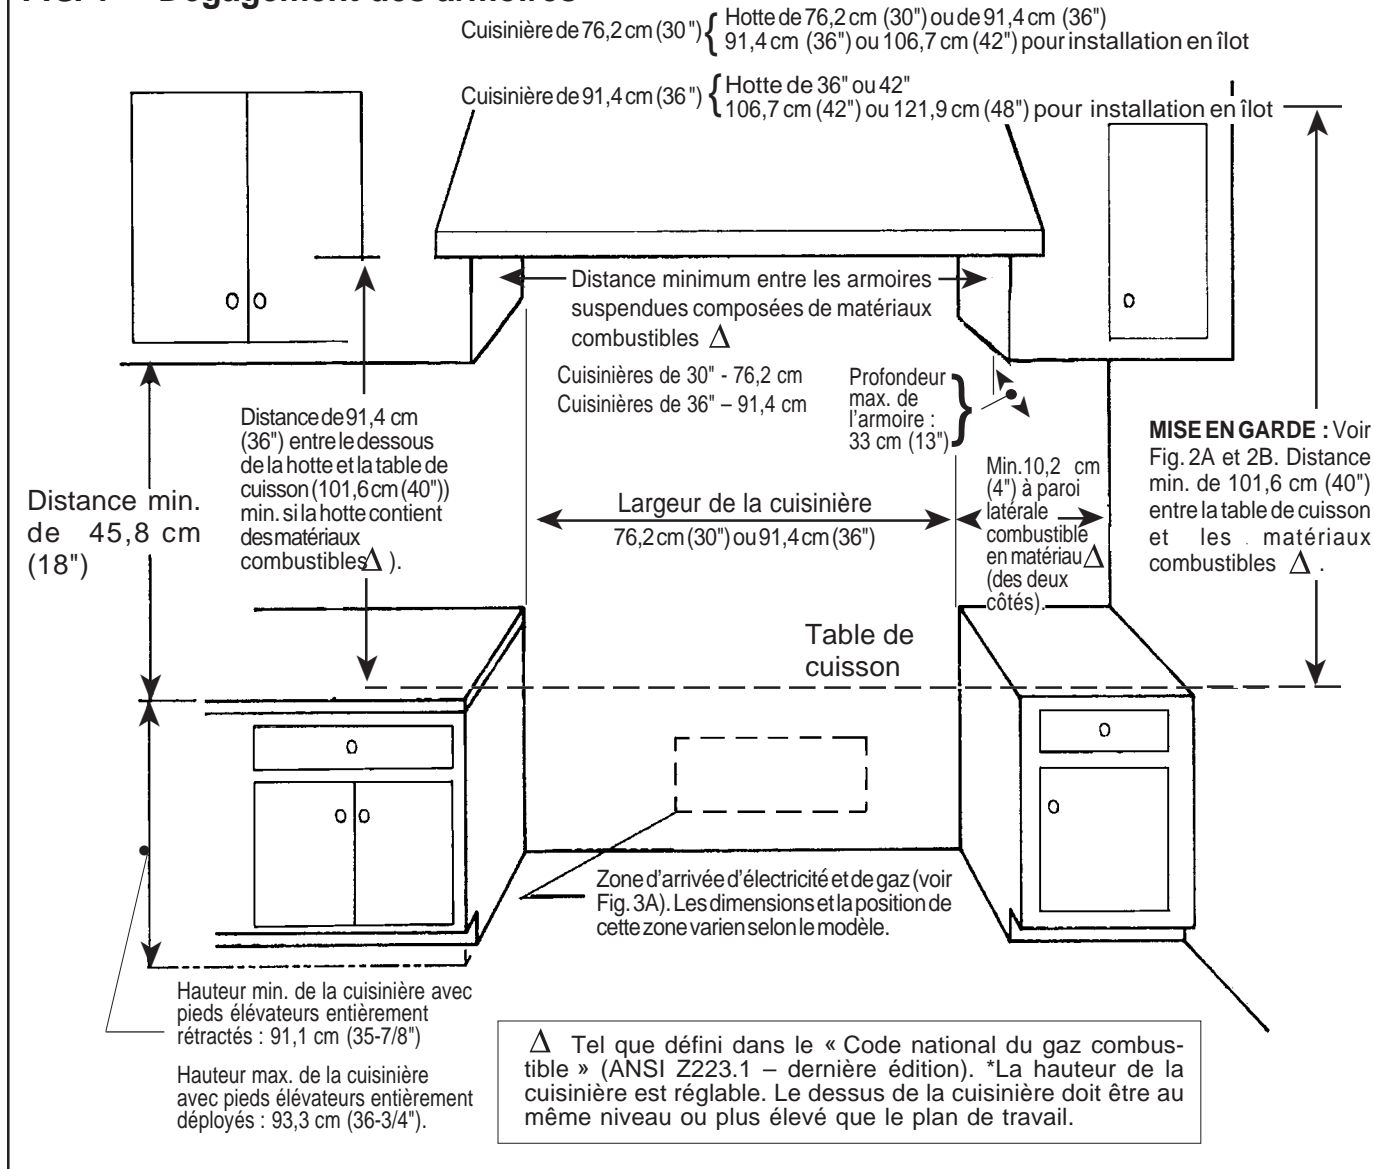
Fig. 1 – Dégagement des armoires

Cuisinière de 76,2 cm (30") { Hotte de 76,2 cm (30") ou de 91,4 cm (36") 91,4 cm (36") ou 106,7 cm (42") pour installation en îlot

Cuisinière de 91,4 cm (36") { Hotte de 36" ou 42" 106,7 cm (42") ou 121,9 cm (48") pour installation en îlot

Distance minimum entre les armoires suspendues composées de matériaux combustibles $\Delta$

Cuisinières de 30" - 76,2 cm
Cuisinières de 36" – 91,4 cm

Profondeur max. de l'armoire : 33 cm (13")

Distance de 91,4 cm (36") entre le dessous de la hotte et la table de cuisson (101,6 cm (40")) min. si la hotte contient des matériaux combustibles $\Delta$ ).

Distance min. de 45,8 cm (18")

Largeur de la cuisinière
76,2 cm (30") ou 91,4 cm (36")

Min. 10,2 cm (4") à paroi latérale combustible en matériau $\Delta$ (des deux côtés).

MISE EN GARDE : Voir Fig. 2A et 2B. Distance min. de 101,6 cm (40") entre la table de cuisson et les matériaux combustibles $\Delta$ .

Table de cuisson

Zone d'arrivée d'électricité et de gaz (voir Fig. 3A). Les dimensions et la position de cette zone varien selon le modèle.

Hauteur min. de la cuisinière avec pieds élévateurs entièrement rétractés : 91,1 cm (35-7/8")

Hauteur max. de la cuisinière avec pieds élévateurs entièrement déployés : 93,3 cm (36-3/4").

$\Delta$ Tel que défini dans le « Code national du gaz combustible » (ANSI Z223.1 – dernière édition). *La hauteur de la cuisinière est réglable. Le dessus de la cuisinière doit être au même niveau ou plus élevé que le plan de travail.